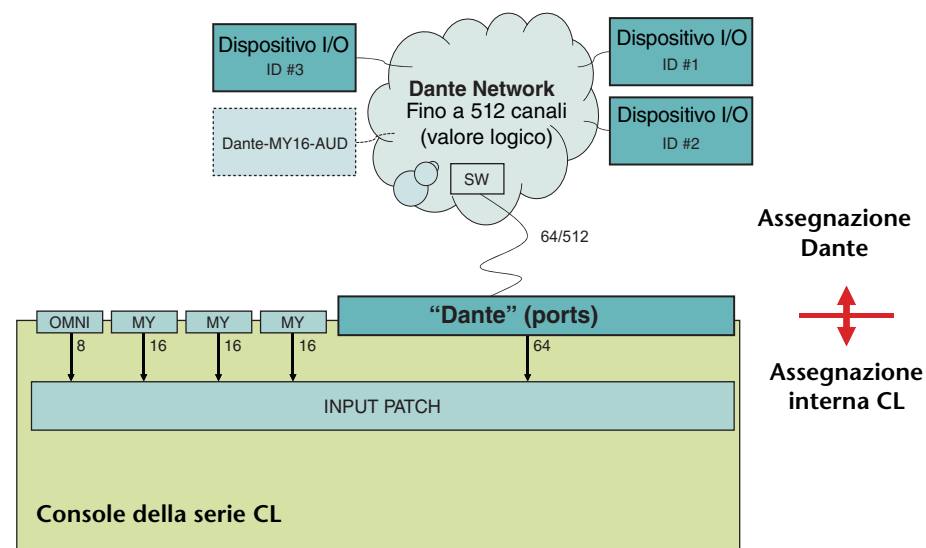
Dispositivo I/O
ID #3

Dante-MY16-AUD

Dante Network
Fino a 512 canali
(valore logico)

SW

Dispositivo I/O
ID #1

Dispositivo I/O
ID #2

64/512

Assegnazione Dante

Assegnazione interna CL

OMNI
8

MY
16

MY
16

MY
16

"Dante" (ports)
64

INPUT PATCH

Console della serie CL